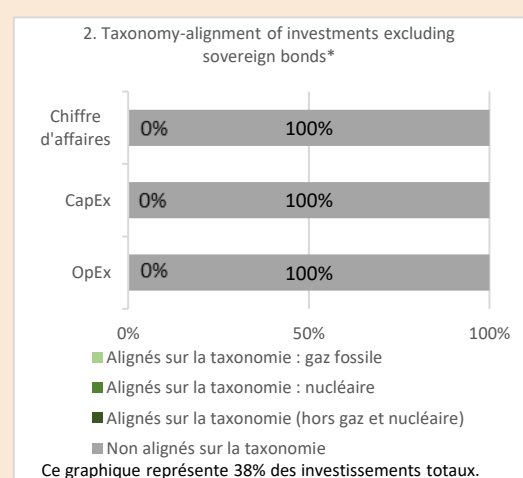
2. Taxonomy-alignment of investments excluding sovereign bonds*

Chiffre d'affaires 0% 100%

CapEx 0% 100%

OpEx 0% 100%

0% 50% 100%

Alignés sur la taxonomie : gaz fossile

Alignés sur la taxonomie : nucléaire

Alignés sur la taxonomie (hors gaz et nucléaire)

Non alignés sur la taxonomie

Ce graphique représente 38% des investissements totaux.